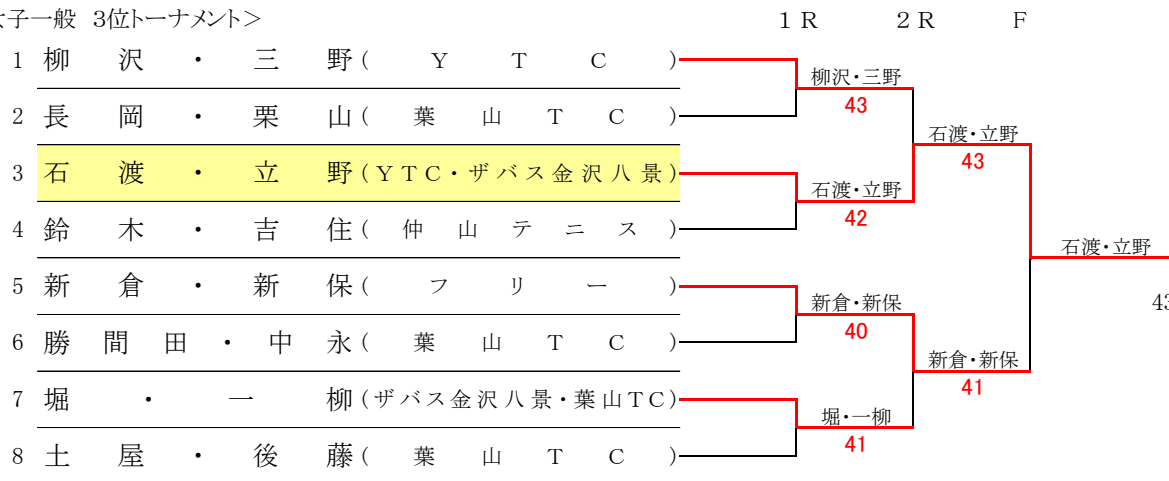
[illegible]子一般 3位トーナメント＞

1R 2R F

1 柳沢・三野（YTC）
2 長岡・栗山（葉山TC）
3 石渡・立野（YTC・ザバス金沢八景）
4 鈴木・吉住（仲山テニス）
5 新倉・新保（フリー）
6 勝間田・中永（葉山TC）
7 堀・一柳（ザバス金沢八景・葉山TC）
8 土屋・後藤（葉山TC）

柳沢・三野
43

石渡・立野
42

新倉・新保
40

堀・一柳
41

石渡・立野
43

新倉・新保
41

石渡・立野
4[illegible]